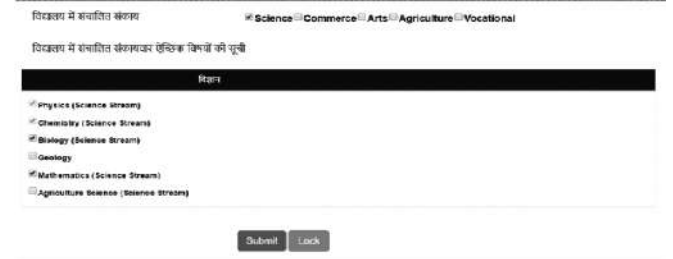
विद्यालय में संचालित संकाय

Science Commerce Arts Agriculture Vocational

विद्यालय में संचालित संकायवार ऐच्छिक विषयों की सूची

विज्ञान

Physics (Science Stream)

Chemistry (Science Stream)

Biology (Science Stream)

Geology

Mathematics (Science Stream)

Agriculture Science (Science Stream)

Submit Lock